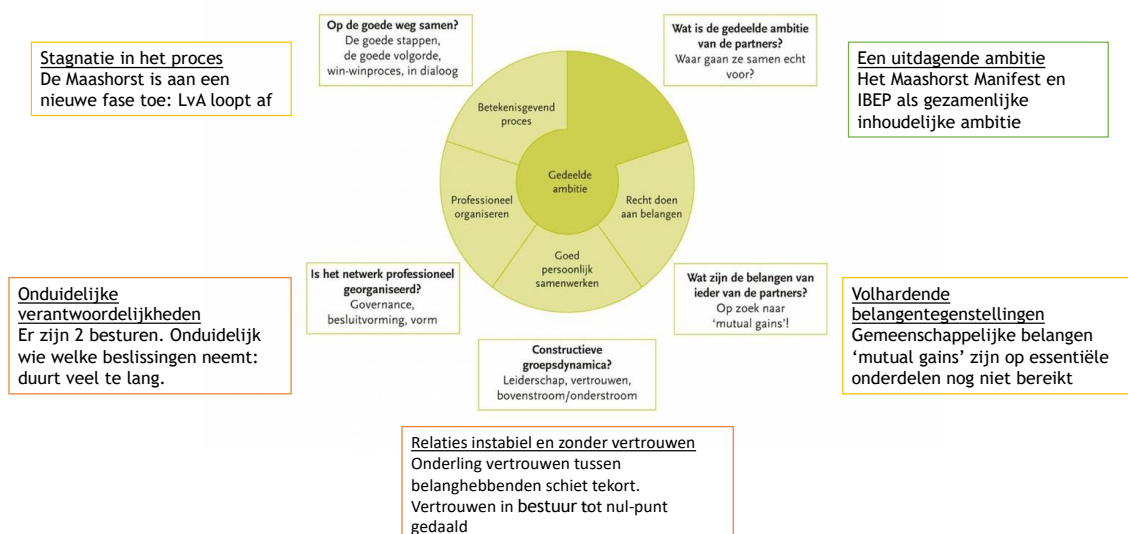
Stagnatie in het proces
De Maashorst is aan een nieuwe fase toe: LvA loopt af

Op de goede weg samen?
De goede stappen, de goede volgorde, win-winproces, in dialoog

Wat is de gedeelde ambitie van de partners?
Waar gaan ze samen echt voor?

Een uitdagende ambitie
Het Maashorst Manifest en IBEP als gezamenlijke inhoudelijke ambitie

Betekenisgevend proces

Gedeelde ambitie

Professioneel organiseren

Recht doen aan belangen

Goed persoonlijk samenwerken

Onduidelijke verantwoordelijkheden
Er zijn 2 besturen. Onduidelijk wie welke beslissingen neemt: duurt veel te lang.

Is het netwerk professioneel georganiseerd?
Governance, besluitvorming, vorm

Wat zijn de belangen van ieder van de partners?
Op zoek naar 'mutual gains'!

Volhardende belangentegenstellingen
Gemeenschappelijke belangen 'mutual gains' zijn op essentiële onderdelen nog niet bereikt

Constructieve groepsdynamica?
Leiderschap, vertrouwen, bovenstroom/onderstroom

Relaties instabiel en zonder vertrouwen
Onderling vertrouwen tussen belanghebbenden schiet tekort. Vertrouwen in bestuur tot nul-punt gedaald